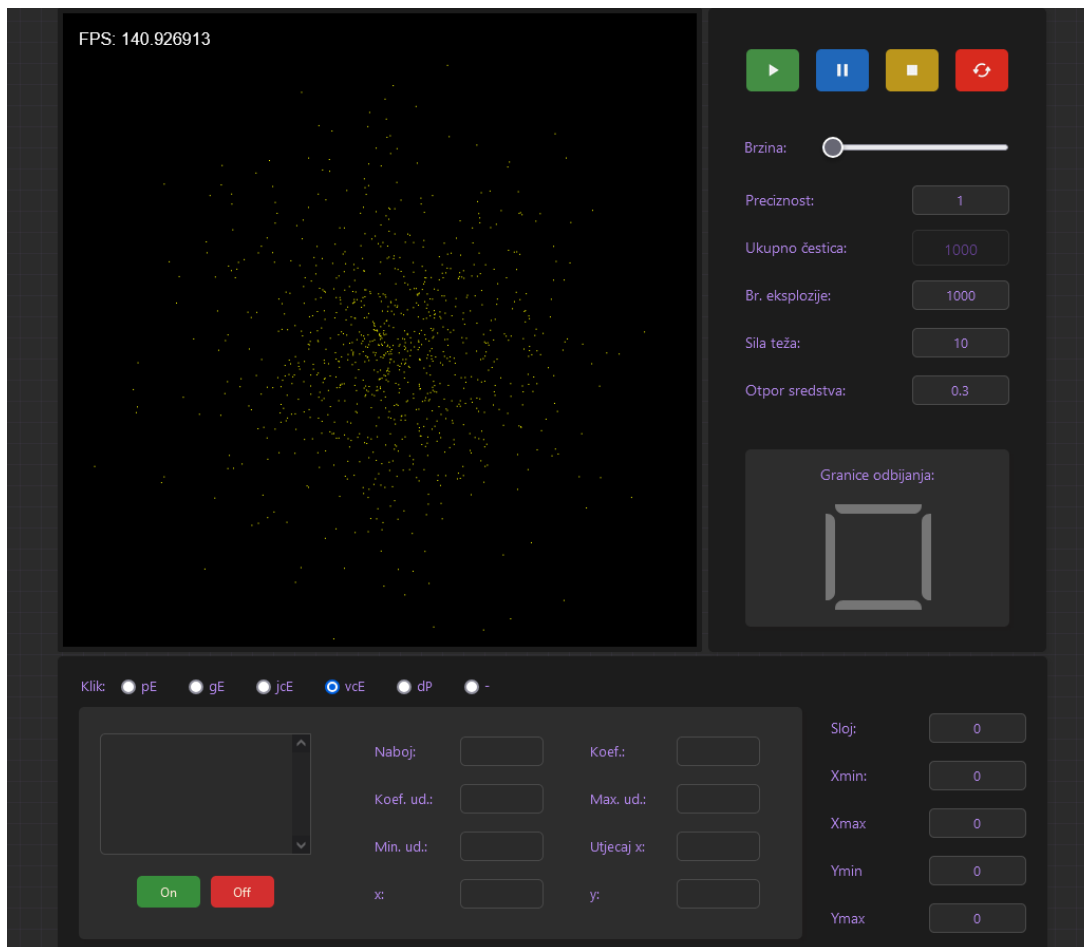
FPS: 140.926913

Brzina:

Preciznost: 1

Ukupno čestica: 1000

Br. eksplozije: 1000

Sila teža: 10

Otpor sredstva: 0.3

Granice odbijanja:

Klik: pE gE jcE vcE dP -

Naboj:

Koef.:

Koef. ud.:

Max. ud.:

Min. ud.:

Utjecaj x:

x:

y:

On Off

Sloj: 0

Xmin: 0

Xmax 0

Ymin 0

Ymax 0